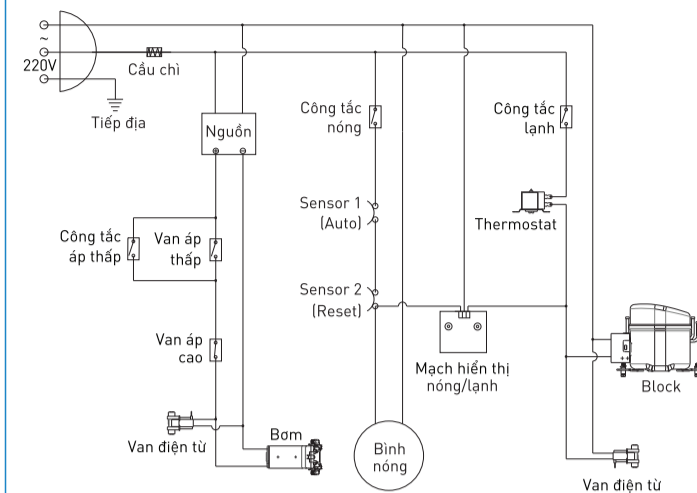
~
220V
Cầu chì
Tiếp địa
Nguồn
Công tắc nóng
Công tắc lạnh
Sensor 1 (Auto)
Thermostat
Công tắc áp thấp
Van áp thấp
Sensor 2 (Reset)
Van áp cao
Mạch hiển thị nóng/lạnh
Block
Van điện từ
Bơm
Bình nóng
Van điện từ